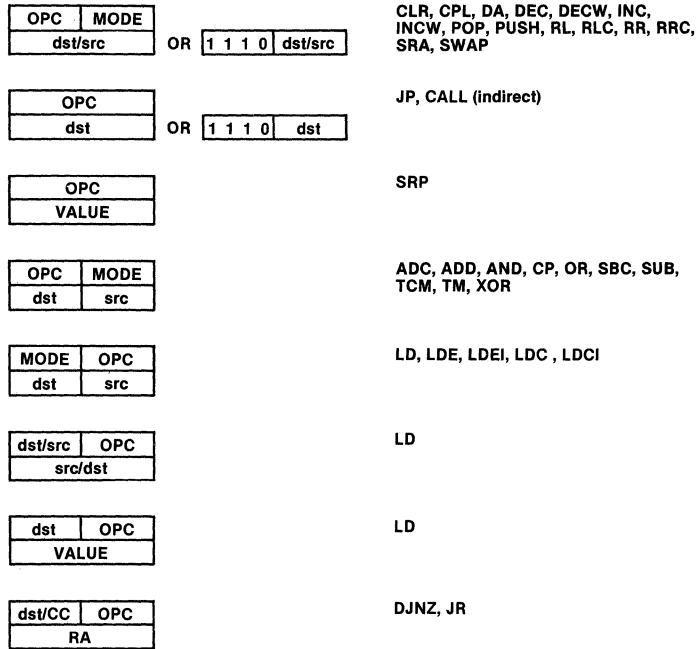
| OPC | MODE |
|---|---|
| dst/src | |

OR

| 1 1 1 0 | dst/src |
|---|---|

CLR, CPL, DA, DEC, DECW, INC, INCW, POP, PUSH, RL, RLC, RR, RRC, SRA, SWAP

| OPC |
|---|
| dst |

OR

| 1 1 1 0 | dst |
|---|---|

JP, CALL (indirect)

| OPC |
|---|
| VALUE |

SRP

| OPC | MODE |
|---|---|
| dst | src |

ADC, ADD, AND, CP, OR, SBC, SUB, TCM, TM, XOR

| MODE | OPC |
|---|---|
| dst | src |

LD, LDE, LDEI, LDC , LDCI

| dst/src | OPC |
|---|---|
| src/dst | |

LD

| dst | OPC |
|---|---|
| VALUE | |

LD

| dst/CC | OPC |
|---|---|
| RA | |

DJNZ, JR